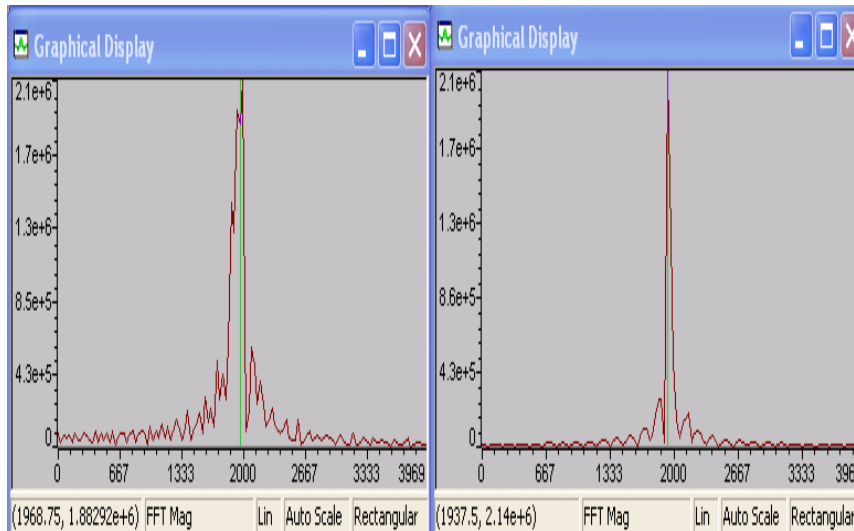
Graphical Display

2.1e+6
1.7e+6
1.3e+6
8.5e+5
4.3e+5
0

0 667 1333 2000 2667 3333 3969

(1968.75, 1.88292e+6) FFT Mag Lin Auto Scale Rectangular

Graphical Display

2.1e+6
1.7e+6
1.3e+6
8.6e+5
4.3e+5
0

0 667 1333 2000 2667 3333 3

(1937.5, 2.14e+6) FFT Mag Lin Auto Scale Rectangular